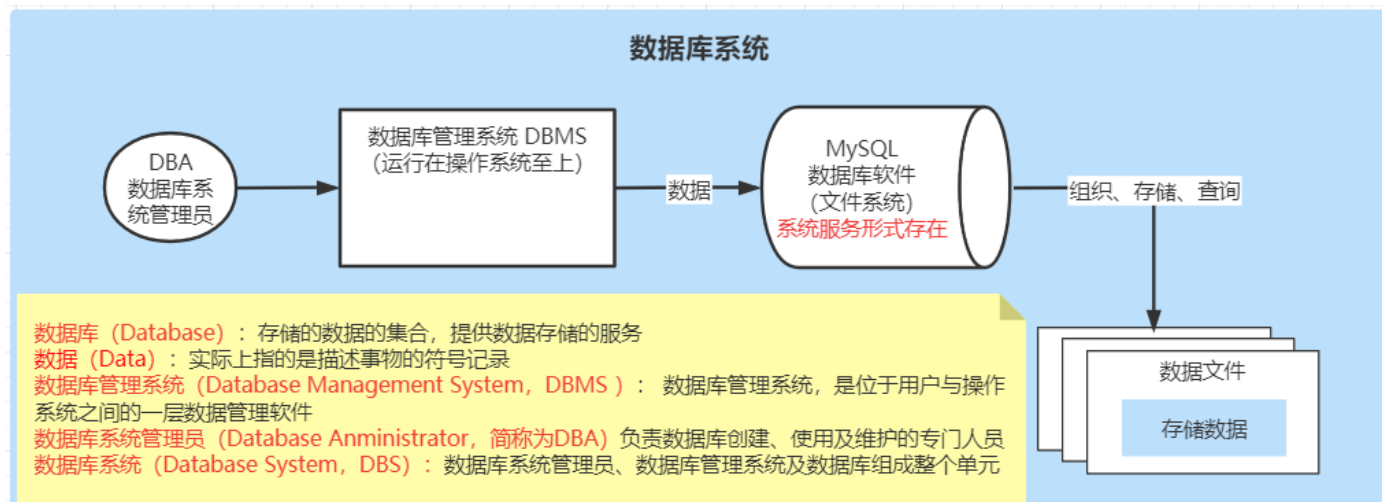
数据库系统

DBA
数据库系统管理员

数据库管理系统 DBMS
(运行在操作系统至上)

数据

MySQL
数据库软件
(文件系统)
系统服务形式存在

组织、存储、查询

数据库（Database）：存储的数据的集合，提供数据存储的服务
数据（Data）：实际上指的是描述事物的符号记录
数据库管理系统（Database Management System，DBMS ）：数据库管理系统，是位于用户与操作系统之间的一层数据管理软件
数据库系统管理员（Database Anministrator，简称为DBA）负责数据库创建、使用及维护的专门人员
数据库系统（Database System，DBS）：数据库系统管理员、数据库管理系统及数据库组成整个单元

数据文件

存储数据